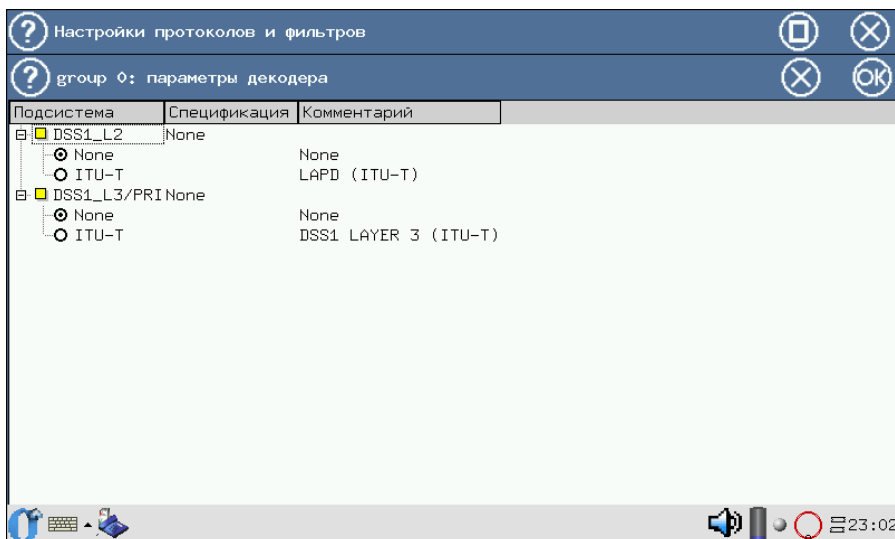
Настройки протоколов и фильтров

group 0: параметры декодера

OK

| Подсистема | Спецификация | Комментарий |
|---|---|---|
| DSS1_L2 | None | |
| None | | None |
| ITU-T | | LAPD (ITU-T) |
| DSS1_L3/PRI | None | |
| None | | None |
| ITU-T | | DSS1 LAYER 3 (ITU-T) |

23:02